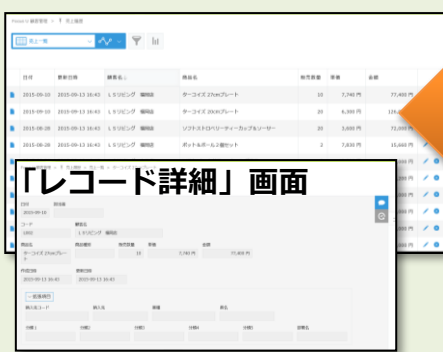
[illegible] > 売上履歴

売上一覧

| 日付 | 更新日時 | 顧客名 | 商品名 | 販売数量 | 単価 | 金額 |
|---|---|---|---|---|---|---|
| 2015-09-10 | 2015-09-13 16:43 | Lリビング 福岡店 | ターコイズ 27cmプレート | 10 | 7,740 円 | 77,400 円 |
| 2015-09-10 | 2015-09-13 16:43 | Lリビング 福岡店 | ターコイズ 20cmプレート | 20 | 6,300 円 | 126,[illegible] |
| 2015-09-08 | 2015-09-13 16:43 | Lリビング 福岡店 | ソフトストロベリーティーカップ&ソーサー | 20 | 3,600 円 | 72,000 円 |
| 2015-09-08 | 2015-09-13 16:43 | Lリビング 福岡店 | ポット&ボール2個セット | 2 | 7,830 円 | 15,660 円 |

「レコード詳細」画面

日付 担当者
2015-09-10
コード 顧客名
1002 Lリビング 福岡店
商品名 商品種別 販売数量 単価 金額
ターコイズ 27cmプレート 10 7,740 円 77,400 円
作成日時 更新日時
2015-09-13 16:43 2015-09-13 16:43
一括進捗行
商品名コード 納入先 価格 単位
分類1 分類2 分類3 分類4 分類5 副番名